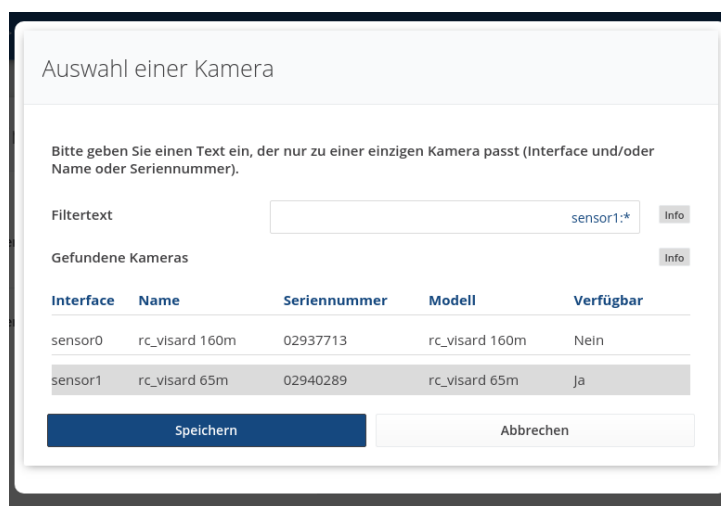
Auswahl einer Kamera

Bitte geben Sie einen Text ein, der nur zu einer einzigen Kamera passt (Interface und/oder Name oder Seriennummer).

Filtertext sensor1:* Info

Gefundene Kameras Info

| Interface | Name | Seriennummer | Modell | Verfügbar |
|---|---|---|---|---|
| sensor0 | rc_visard 160m | 02937713 | rc_visard 160m | Nein |
| sensor1 | rc_visard 65m | 02940289 | rc_visard 65m | Ja |

Speichern Abbrechen